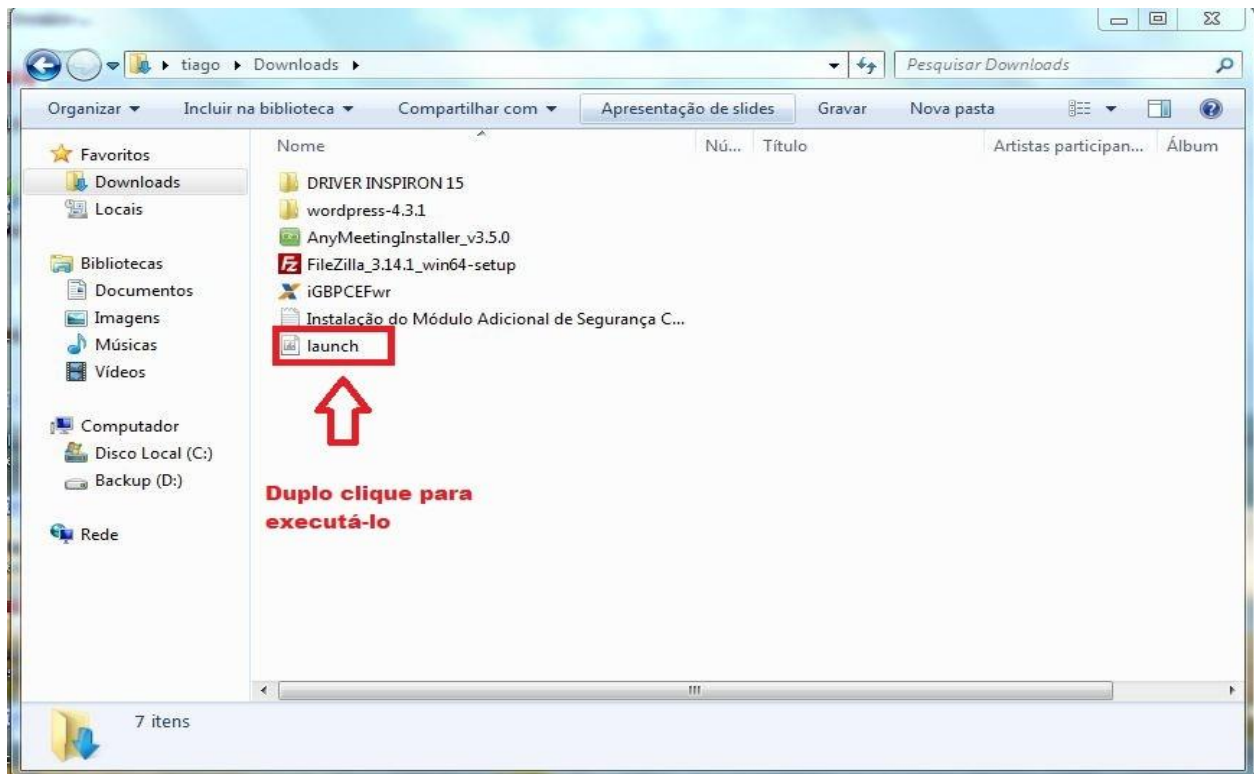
tiago ▸ Downloads ▸

Pesquisar Downloads

Organizar ▾ Incluir na biblioteca ▾ Compartilhar com ▾ Apresentação de slides Gravar Nova pasta

Favoritos
Downloads
Locais

Bibliotecas
Documentos
Imagens
Músicas
Vídeos

Computador
Disco Local (C:)
Backup (D:)

Rede

| Nome | Nú... | Título | Artistas participan... | Álbum |
|---|---|---|---|---|
| DRIVER INSPIRON 15 | | | | |
| wordpress-4.3.1 | | | | |
| AnyMeetingInstaller_v3.5.0 | | | | |
| FileZilla_3.14.1_win64-setup | | | | |
| iGBPCEFwr | | | | |
| Instalação do Módulo Adicional de Segurança C... | | | | |
| launch | | | | |

Duplo clique para executá-lo

7 itens